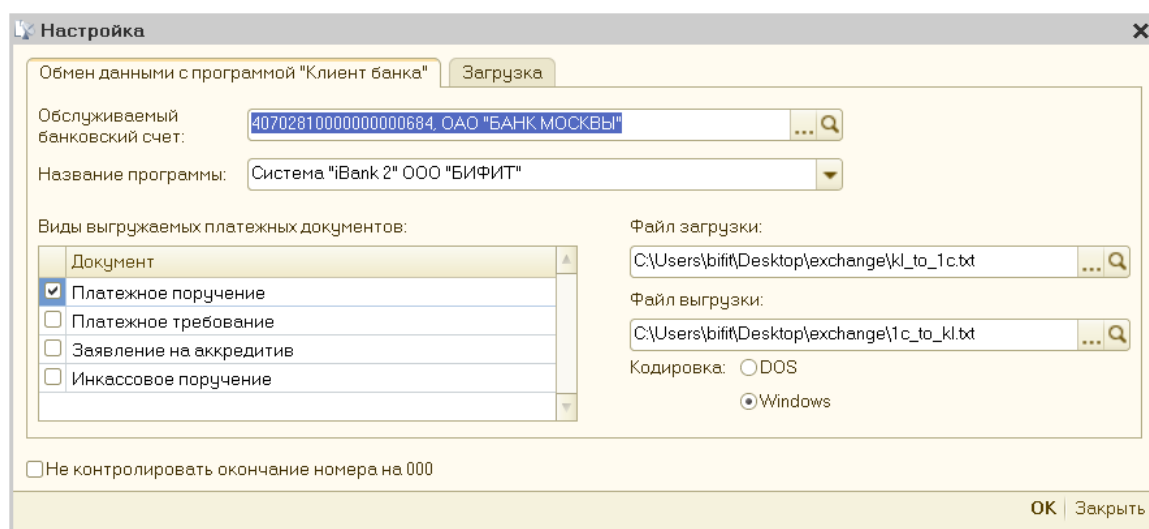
Настройка

Обмен данными с программой "Клиент банка" | Загрузка

Обслуживаемый банковский счет: 40702810000000000684, ОАО "БАНК МОСКВЫ"

Название программы: Система "iBank 2" ООО "БИФИТ"

Виды выгружаемых платежных документов:

| | Документ |
|---|---|
| ☑ | Платежное поручение |
| ☐ | Платежное требование |
| ☐ | Заявление на аккредитив |
| ☐ | Инкассовое поручение |

Файл загрузки:
C:\Users\bifit\Desktop\exchange\kl_to_1c.txt

Файл выгрузки:
C:\Users\bifit\Desktop\exchange\1c_to_kl.txt

Кодировка: DOS
Windows

Не контролировать окончание номера на 000

OK | Закрыть